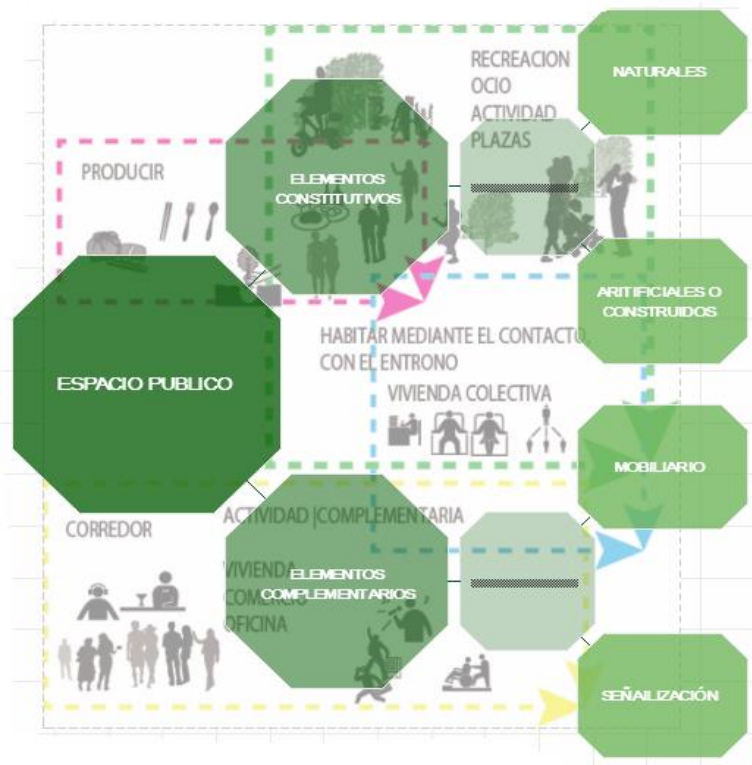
RECREACION
OCIO
ACTIVIDAD
PLAZAS

NATURALES

PRODUCIR

ELEMENTOS CONSTITUTIVOS

ARITIFICIALES O CONSTRUIDOS

HABITAR MEDIANTE EL CONTACTO CON EL ENTRONO

ESPACIO PUBLICO

VIVIENDA COLECTIVA

MOBILIARIO

CORREDOR

ACTIVIDAD |COMPLEMENTARIA

VIVIENDA
COMERCIO
OFICINA

ELEMENTOS COMPLEMENTARIOS

SEÑALIZACIÓN